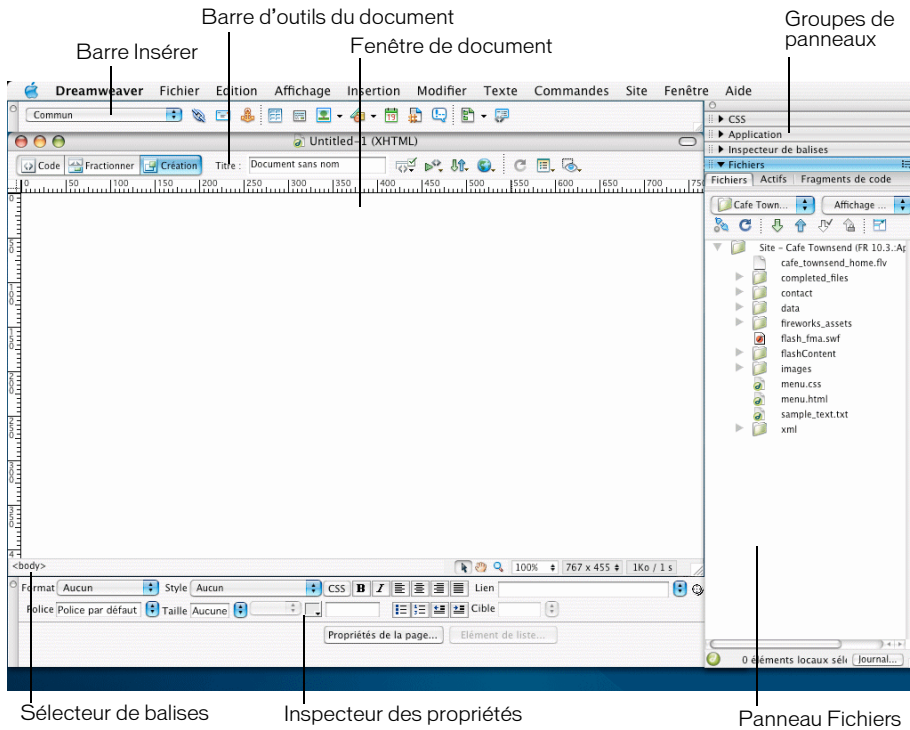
Barre d'outils du document

Barre Insérer

Fenêtre de document

Groupes de panneaux

Dreamweaver Fichier Edition Affichage Insertion Modifier Texte Commandes Site Fenêtre Aide

Commun

Untitled-1 (XHTML)

Code Fractionner Création Titre : Document sans nom

▶ CSS
▶ Application
▶ Inspecteur de balises
▼ Fichiers

Fichiers Actifs Fragments de code

Cafe Town... Affichage ...

Site – Cafe Townsend (FR 10.3.:Ap
cafe_townsend_home.flv
completed_files
contact
data
fireworks_assets
flash_fma.swf
flashContent
images
menu.css
menu.html
sample_text.txt
xml

<body>

100% 767 x 455 1Ko / 1 s

Format Aucun Style Aucun CSS B I Lien

Police Police par défaut Taille Aucune Cible

Propriétés de la page... Elément de liste...

0 éléments locaux séle Journal...

Sélecteur de balises

Inspecteur des propriétés

Panneau Fichiers